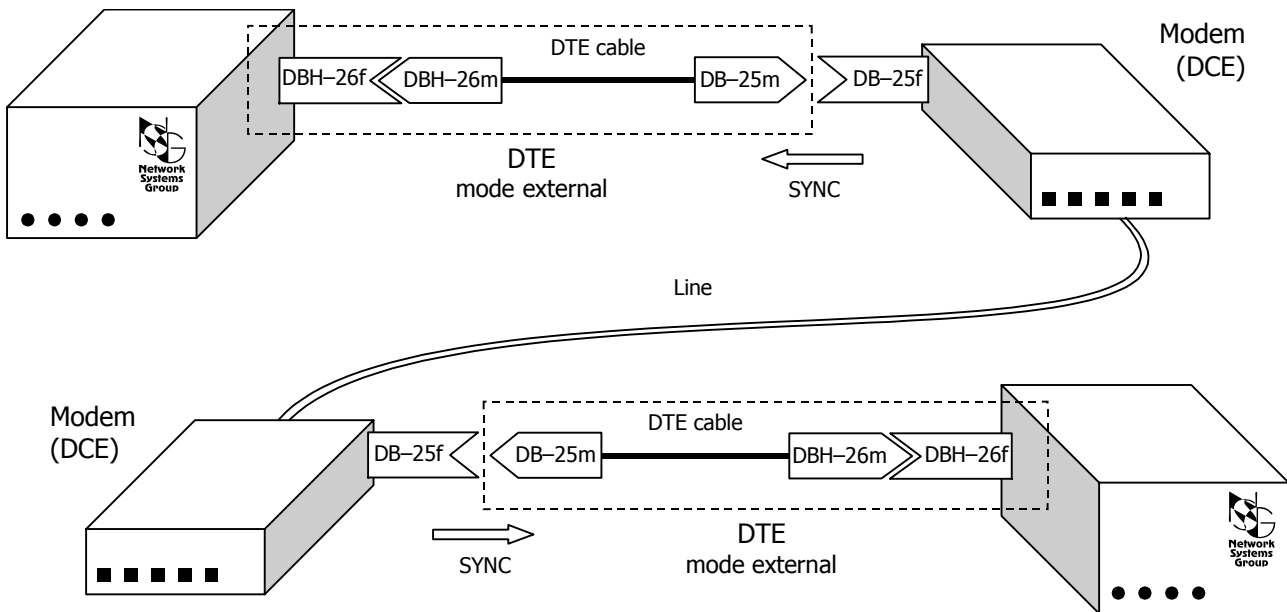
DTE cable

DBH–26f

DBH–26m

DB–25m

DB–25f

Modem (DCE)

Network Systems Group

DTE
mode external

SYNC

Line

Modem (DCE)

DTE cable

DB–25f

DB–25m

DBH–26m

DBH–26f

Network Systems Group

SYNC

DTE
mode external